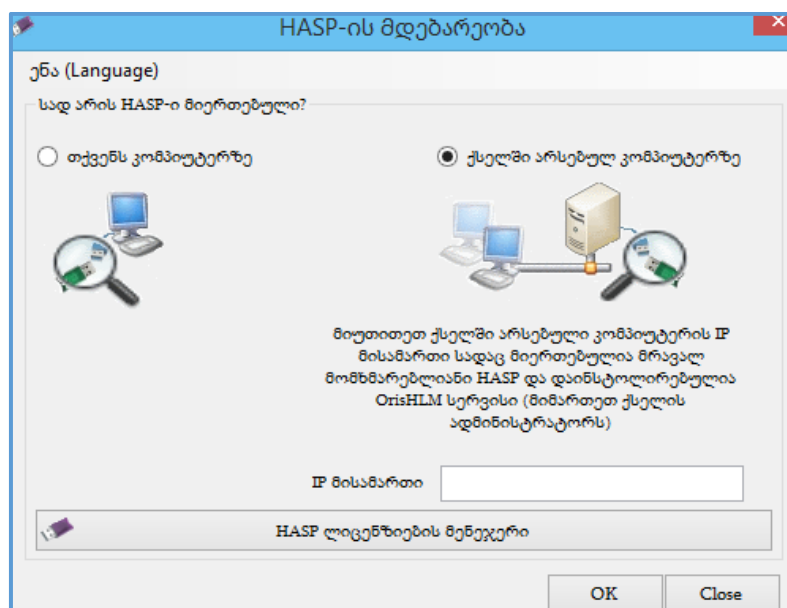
HASP-ის მდებარეობა

ენა (Language)

სად არის HASP-ი მიერთებული?

თქვენს კომპიუტერზე

ქსელში არსებულ კომპიუტერზე

მიუთითეთ ქსელში არსებული კომპიუტერის IP მისამართი სადაც მიერთებულია მრავალ მომხმარებლიანი HASP და დაინსტოლირებულია OrisHLM სერვისი (მიმართეთ ქსელის ადმინისტრატორს)

IP მისამართი

HASP ლიცენზიების მენეჯერი

OK

Close